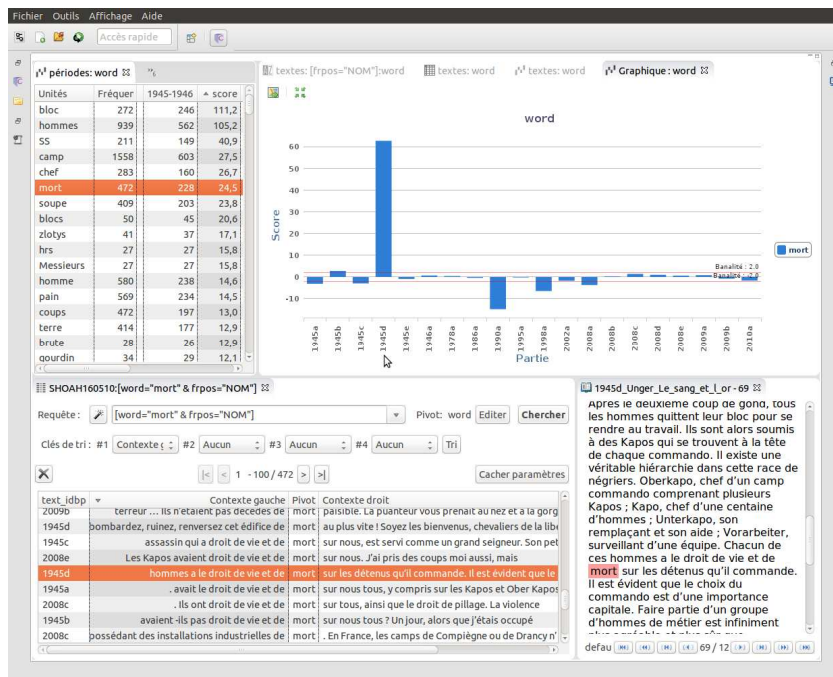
Fichier Outils Affichage Aide

Accès rapide

périodes: word

| Unités | Fréquer | 1945-1946 | score |
|---|---|---|---|
| bloc | 272 | 246 | 111,2 |
| hommes | 939 | 562 | 105,2 |
| SS | 211 | 149 | 40,9 |
| camp | 1558 | 603 | 27,5 |
| chef | 283 | 160 | 26,7 |
| mort | 472 | 228 | 24,5 |
| soupe | 409 | 203 | 23,8 |
| blocs | 50 | 45 | 20,6 |
| zlotys | 41 | 37 | 17,1 |
| hrs | 27 | 27 | 15,8 |
| Messieurs | 27 | 27 | 15,8 |
| homme | 580 | 238 | 14,6 |
| pain | 569 | 234 | 14,5 |
| coups | 472 | 197 | 13,0 |
| terre | 414 | 177 | 12,9 |
| brute | 28 | 26 | 12,6 |
| gourdin | 34 | 29 | 12,1 |

textes: [frpos="NOM"]:word textes: word textes: word Graphique : word

word

Score

60 50 40 30 20 10 0 -10

Banalité : 2.0
Banalité : -2.0

mort

1945a 1945b 1945c 1945d 1945e 1946a 1978a 1986a 1990a 1995a 1998a 2002a 2008a 2008b 2008c 2008d 2008e 2009a 2009b 2010a

Partie

SHOAH160510:[word="mort" & frpos="NOM"]

Requête : [word="mort" & frpos="NOM"] Pivot: word Editer Chercher

Clés de tri : #1 Contexte g #2 Aucun #3 Aucun #4 Aucun Tri

1 - 100 / 472

Cacher paramètres

| text_idbp | Contexte gauche | Pivot | Contexte droit |
|---|---|---|---|
| 2009b | terreur ... Ils n'étaient pas décédés de | mort | paisible. La puanteur vous prenait au nez et à la gorg |
| 1945d | bombardez, ruinez, renversez cet édifice de | mort | au plus vite ! Soyez les bienvenus, chevaliers de la libe |
| 1945c | assassin qui a droit de vie et de | mort | sur nous, est servi comme un grand seigneur. Son pet |
| 2008e | Les Kapos avaient droit de vie et de | mort | sur nous. J'ai pris des coups moi aussi, mais |
| 1945d | hommes a le droit de vie et de | mort | sur les détenus qu'il commande. Il est évident que le |
| 1945a | . avait le droit de vie et de | mort | sur nous tous, y compris sur les Kapos et Ober Kapos |
| 2008c | . Ils ont droit de vie et de | mort | sur tous, ainsi que le droit de pillage. La violence |
| 1945b | avaient -ils pas droit de vie et de | mort | sur nous tous ? Un jour, alors que j'étais occupé |
| 2008c | possédant des installations industrielles de | mort | . En France, les camps de Compiègne ou de Drancy n' |

1945d_Unger_Le_sang_et_l_or - 69

Après le deuxième coup de gong, tous les hommes quittent leur bloc pour se rendre au travail. Ils sont alors soumis à des Kapos qui se trouvent à la tête de chaque commando. Il existe une véritable hiérarchie dans cette race de négriers. Oberkapo, chef d'un camp commando comprenant plusieurs Kapos ; Kapo, chef d'une centaine d'hommes ; Unterkapo, son remplaçant et son aide ; Vorarbeiter, surveillant d'une équipe. Chacun de ces hommes a le droit de vie et de mort sur les détenus qu'il commande. Il est évident que le choix du commando est d'une importance capitale. Faire partie d'un groupe d'hommes de métier est infiniment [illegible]

defau 69 / 12